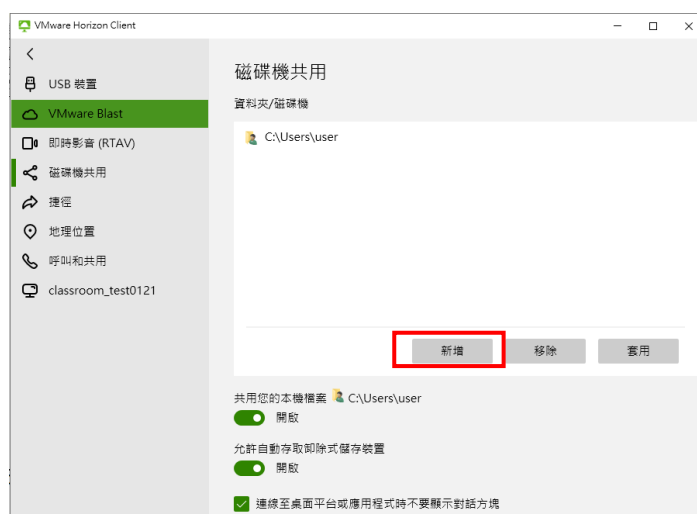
VMware Horizon Client

USB 裝置
VMware Blast
即時影音 (RTAV)
磁碟機共用
捷徑
地理位置
呼叫和共用
classroom_test0121

磁碟機共用

資料夾/磁碟機

C:\Users\user

新增
移除
套用

共用您的本機檔案 C:\Users\user
開啟

允許自動存取卸除式儲存裝置
開啟

連線至桌面平台或應用程式時不要顯示對話方塊